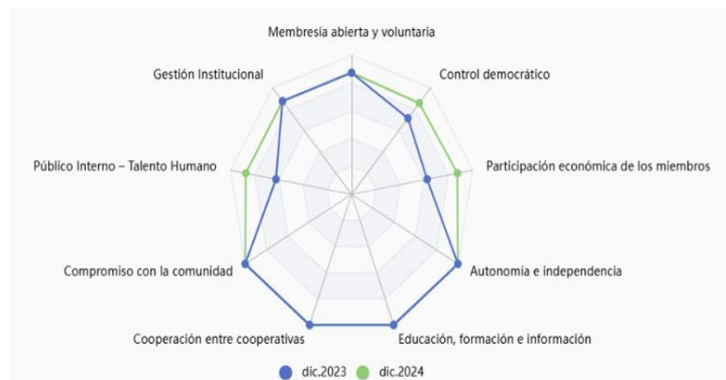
Membresía abierta y voluntaria

Gestión Institucional

Control democrático

Público Interno – Talento Humano

Participación económica de los miembros

Compromiso con la comunidad

Autonomía e independencia

Cooperación entre cooperativas

Educación, formación e información

dic.2023 dic.2024